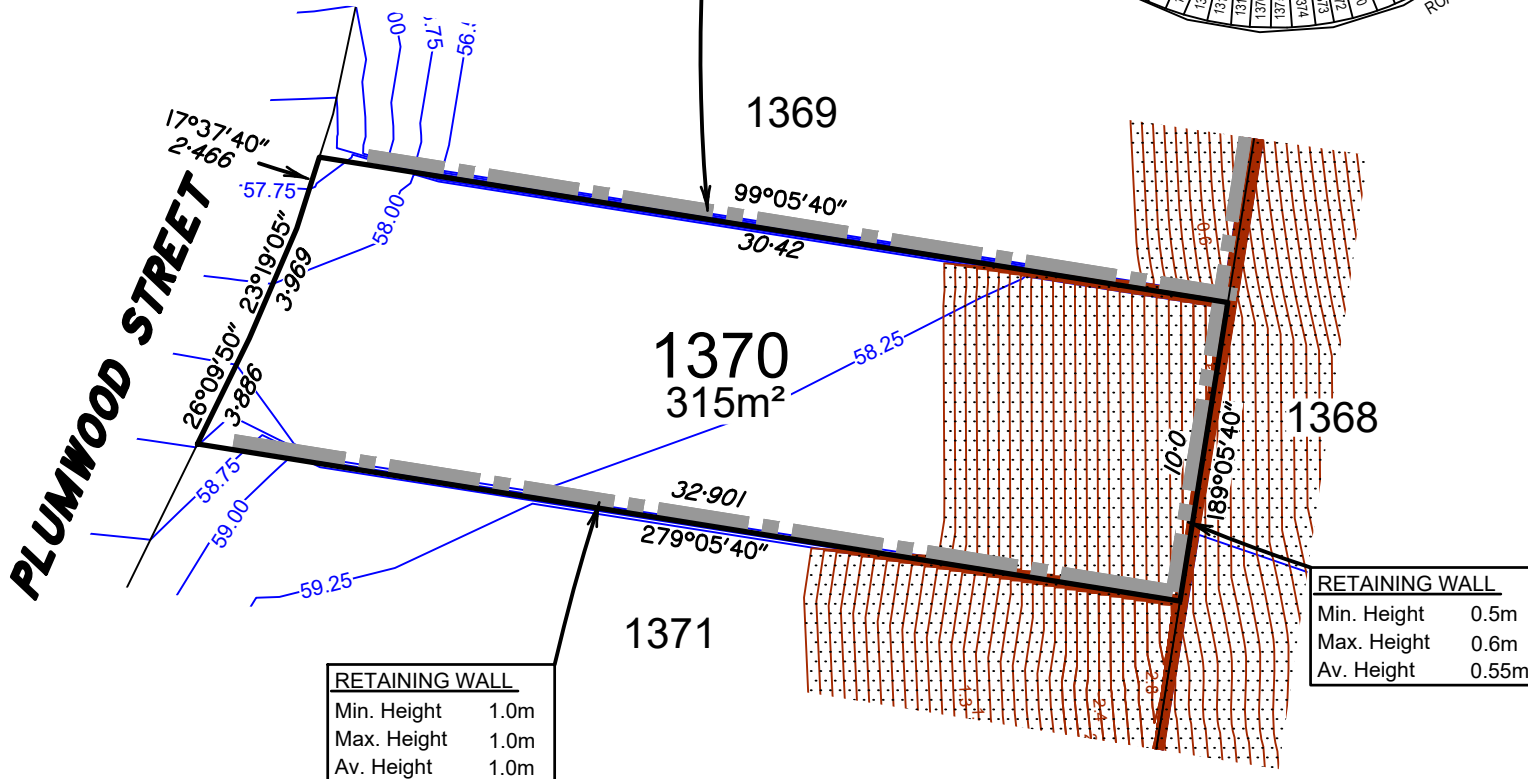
1369

17°37'40"
2·466

57.75

58.00

99°05'40"
30·42

PLUMWOOD STREET

23°19'05"
3·969

26°09'50"
3·886

1370
315m²

58.25

1368

10·0
189°05'40"

58.75
59.00
59.25

32·901
279°05'40"

1371

RETAINING WALL
Min. Height 0.5m
Max. Height 0.6m
Av. Height 0.55m

RETAINING WALL
Min. Height 1.0m
Max. Height 1.0m
Av. Height 1.0m